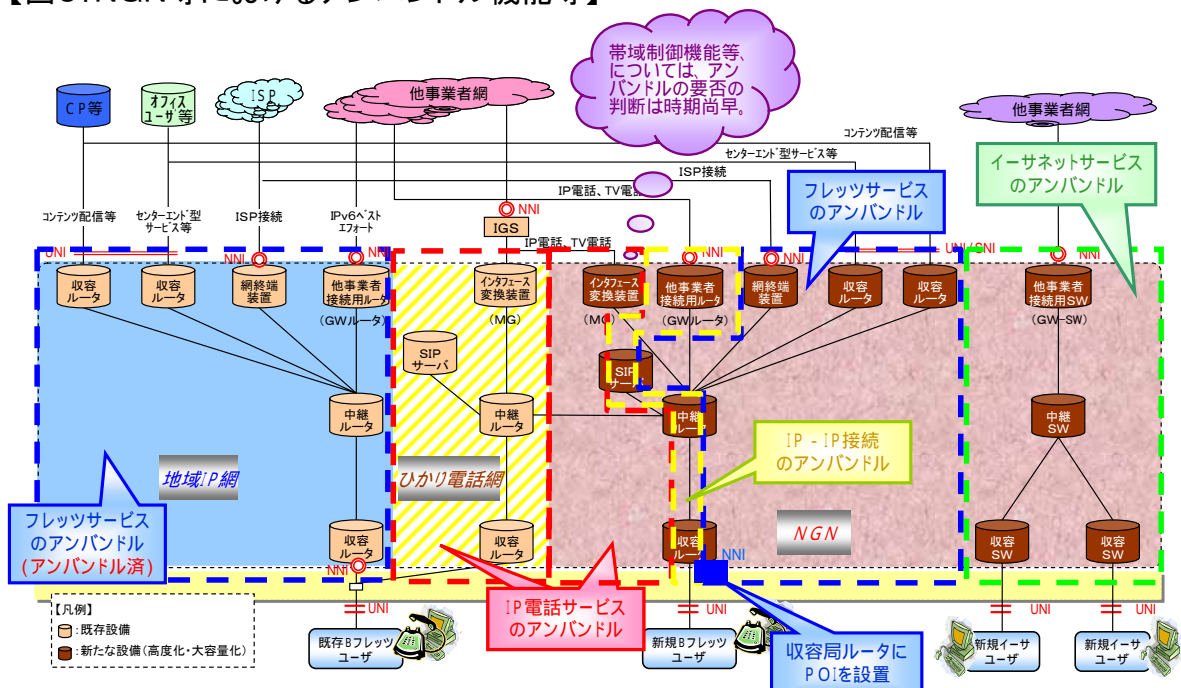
【図 NGN等におけるアンバンドル機能等】

帯域制御機能等、については、アンバンドルの要否の判断は時期尚早。

CP等
オフィスユーザ等
ISP
他事業者網
他事業者網

コンテンツ配信等
センターエンド型サービス等
ISP接続
IP電話、TV電話
コンテンツ配信等
センターエンド型サービス等
ISP接続
IP電話、TV電話
IPv6ベストエフォート

NNI
IGS

フレッツサービスのアンバンドル
イーサネットサービスのアンバンドル

UNI
NNI
NNI
NNI
NNI
NNI
UNI/NNI
NNI

収容ルータ
収容ルータ
網終端装置
他事業者接続用ルータ
(GWルータ)
インタフェース変換装置
(MG)
インタフェース変換装置
(MG)
他事業者接続用ルータ
(GWルータ)
網終端装置
収容ルータ
収容ルータ
他事業者接続用SW
(GW-SW)

SIPサーバ
SIPサーバ
中継ルータ
中継ルータ
中継ルータ
中継SW

IP-IP接続のアンバンドル

地域IP網
ひかり電話網
NGN

フレッツサービスのアンバンドル(アンバンドル済)

収容ルータ
収容ルータ
収容ルータ
収容SW
収容SW

NNI
NNI

UNI
UNI
UNI
UNI

【凡例】
:既存設備
:新たな設備(高度化・大容量化)

既存Bフレッツユーザ
IP電話サービスのアンバンドル
新規Bフレッツユーザ
収容局ルータにPOIを設置
新規イーサユーザ
新規イーサユーザ